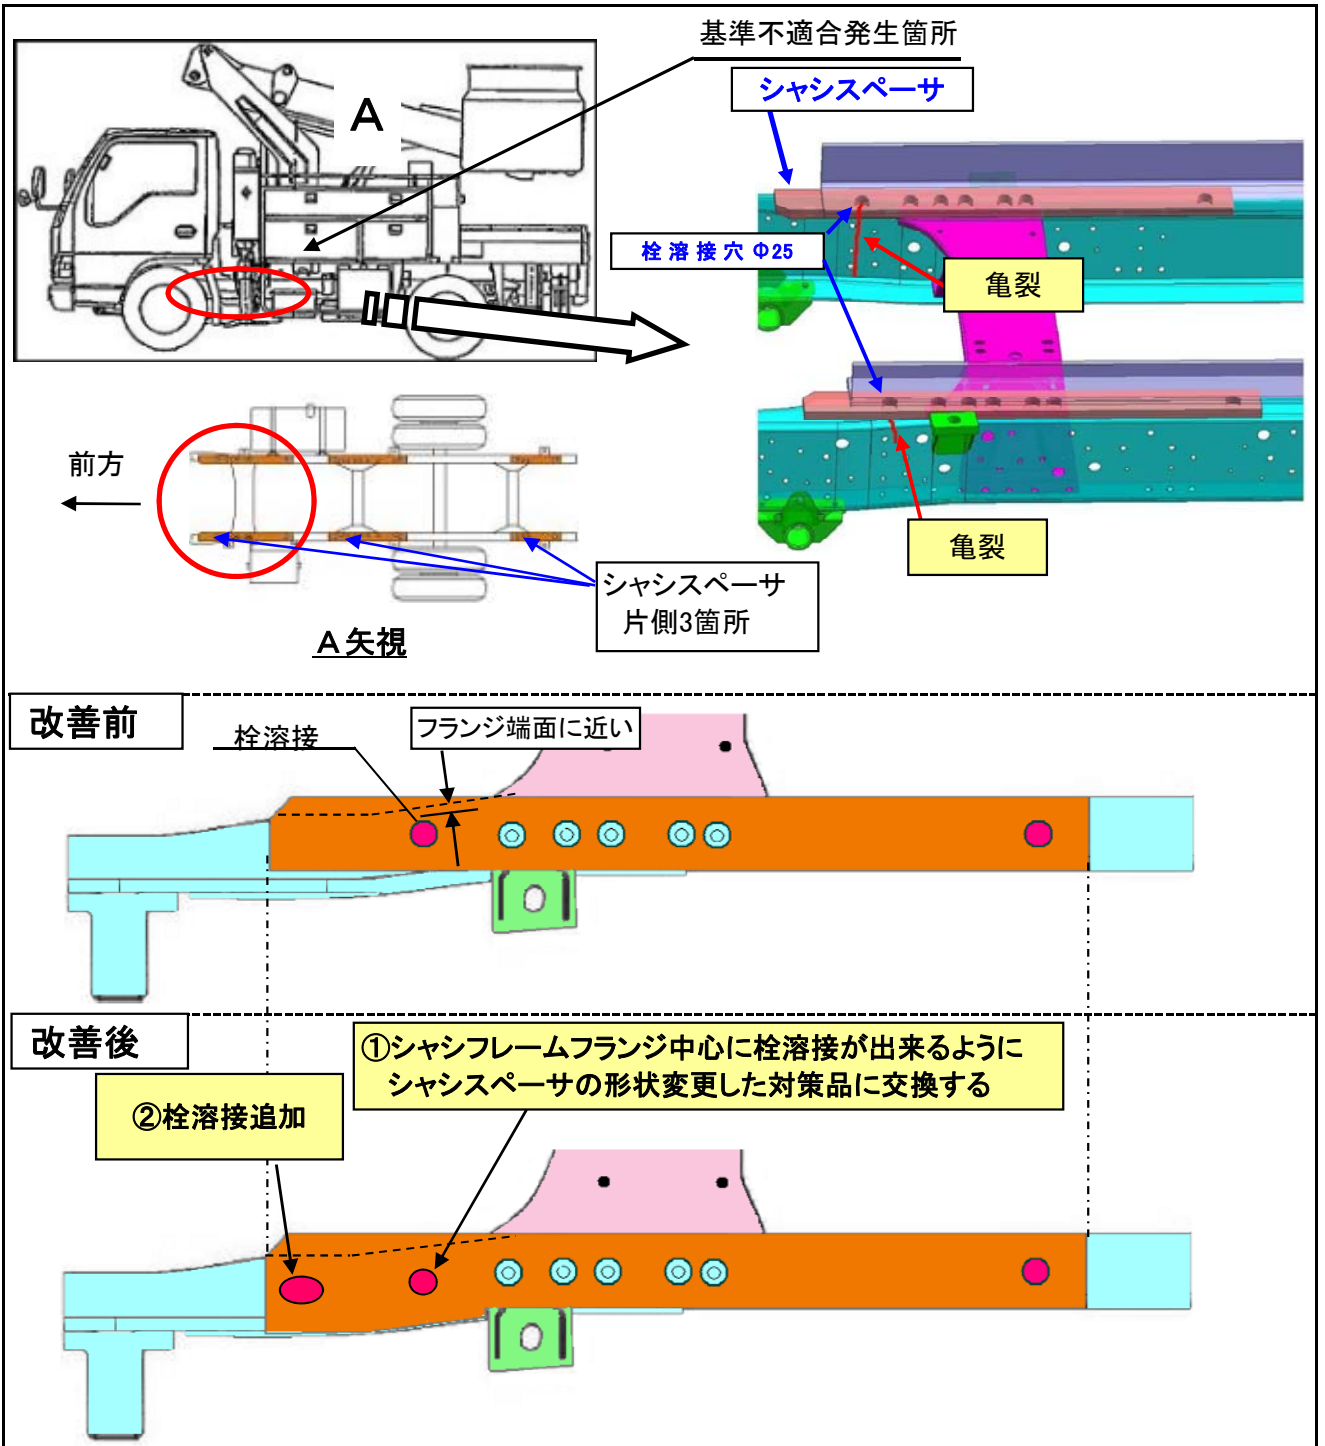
基準不適合発生箇所

A

シャシスペーサ

栓溶接穴 Φ25

亀裂

亀裂

前方

シャシスペーサ
片側3箇所

A矢視

改善前

栓溶接

フランジ端面に近い

改善後

①シャシフレームフランジ中心に栓溶接が出来るように
シャシスペーサの形状変更した対策品に交換する

②栓溶接追加